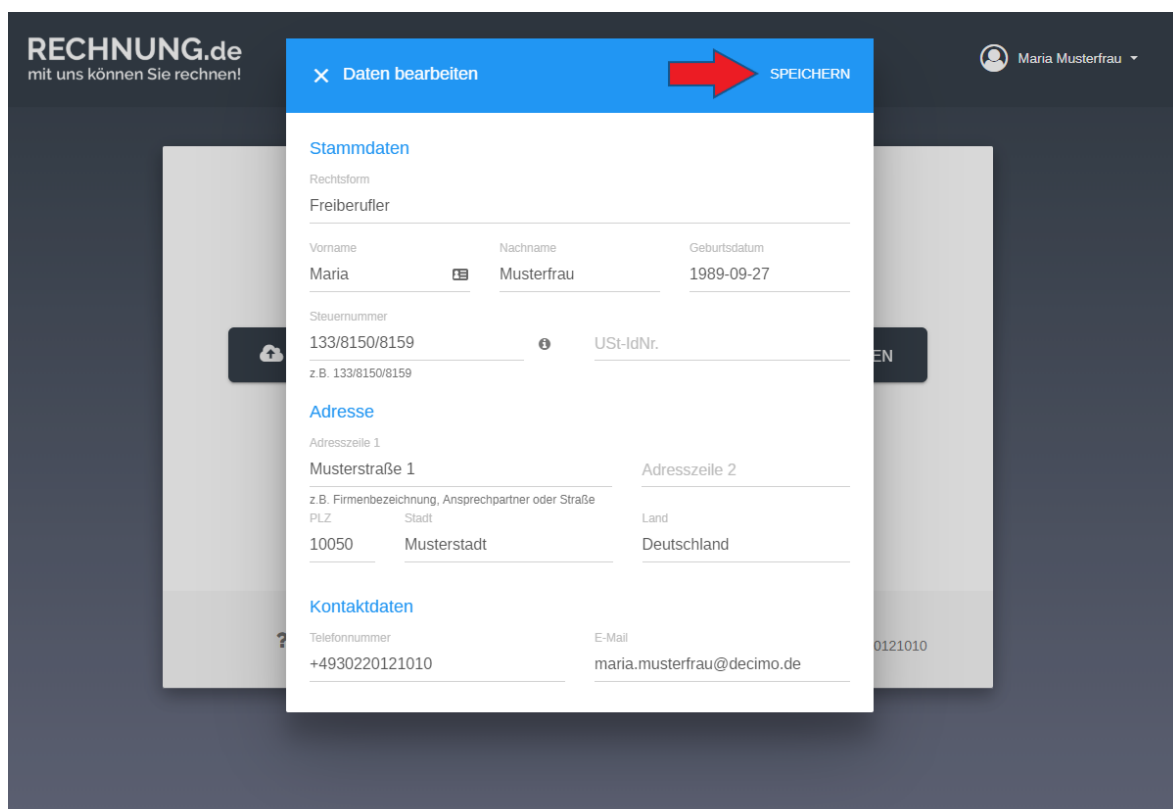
RECHNUNG.de
mit uns können Sie rechnen!

Maria Musterfrau

× Daten bearbeiten

SPEICHERN

Stammdaten

Rechtsform
Freiberufler

Vorname
Maria

Nachname
Musterfrau

Geburtsdatum
1989-09-27

Steuernummer
133/8150/8159

z.B. 133/8150/8159

USt-IdNr.

EN

Adresse

Adresszeile 1
Musterstraße 1

z.B. Firmenbezeichnung, Ansprechpartner oder Straße

Adresszeile 2

PLZ
10050

Stadt
Musterstadt

Land
Deutschland

Kontaktdaten

Telefonnummer
+4930220121010

E-Mail
maria.musterfrau@decimo.de

?

0121010